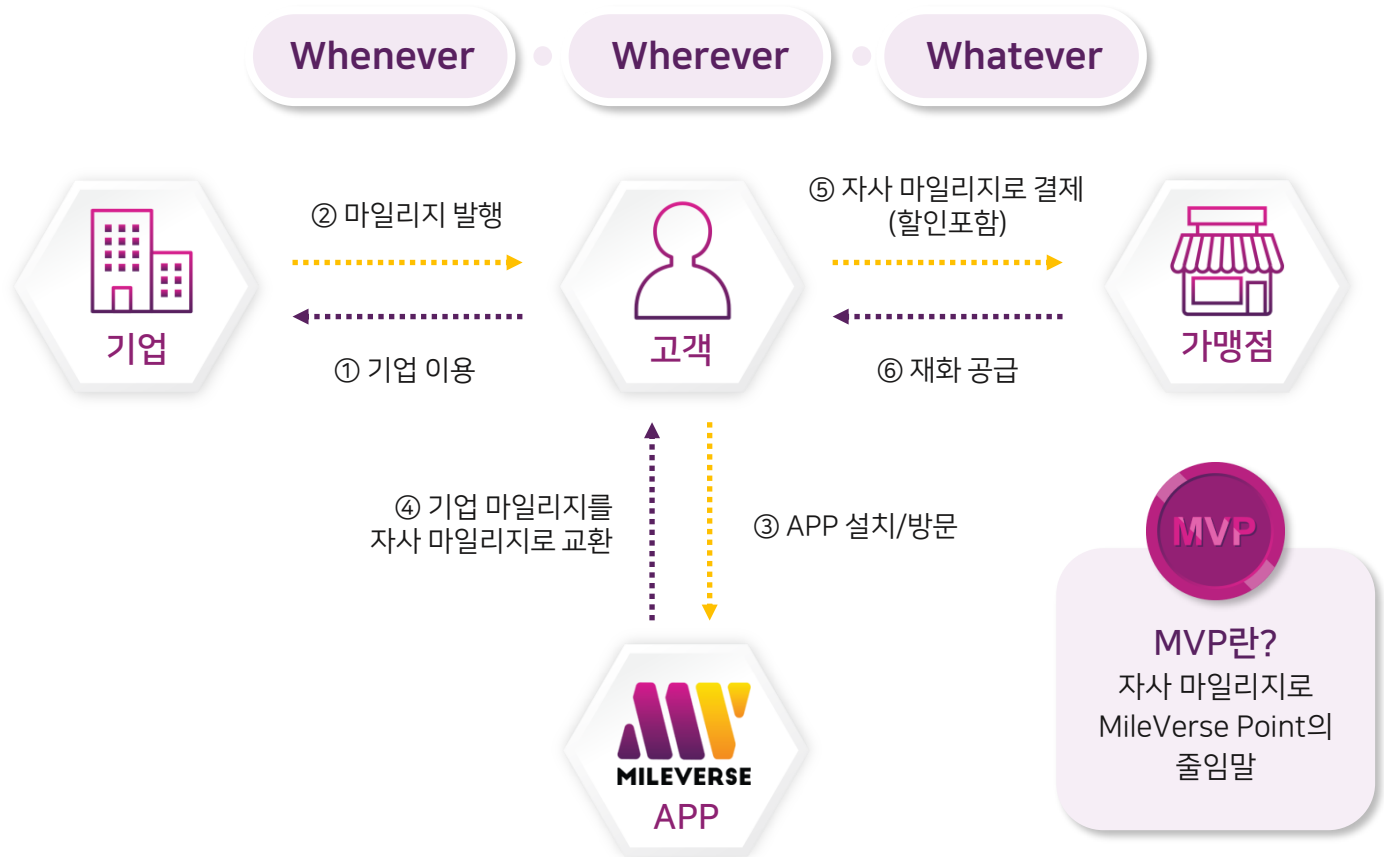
Whenever · Wherever · Whatever

기업

② 마일리지 발행

① 기업 이용

고객

⑤ 자사 마일리지로 결제 (할인포함)

⑥ 재화 공급

가맹점

④ 기업 마일리지를 자사 마일리지로 교환

③ APP 설치/방문

MILEVERSE

APP

MVP

MVP란?
자사 마일리지로 MileVerse Point의 줄임말